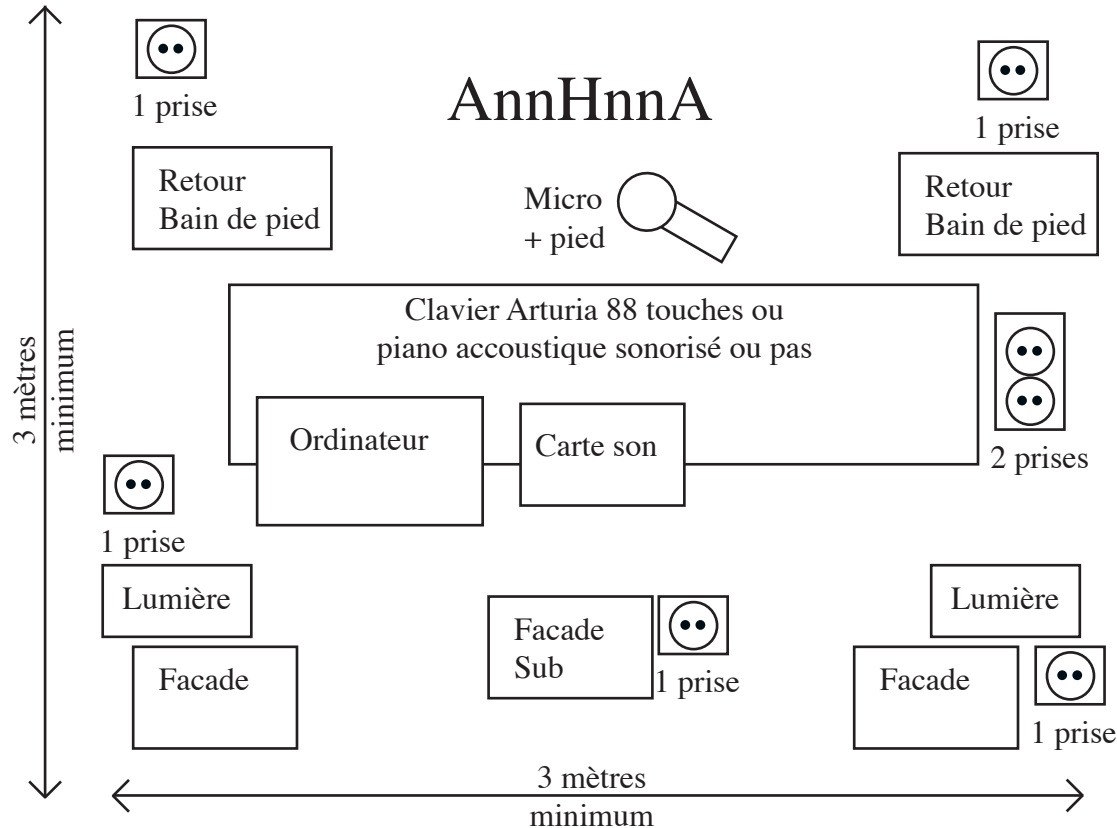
1 prise

AnnHnnA

1 prise

Retour
Bain de pied

Micro
+ pied

Retour
Bain de pied

3 mètres
minimum

Clavier Arturia 88 touches ou
piano accoustique sonorisé ou pas

Ordinateur

Carte son

2 prises

1 prise

Lumière

Facade

Facade
Sub

1 prise

Lumière

Facade

1 prise

3 mètres
minimum